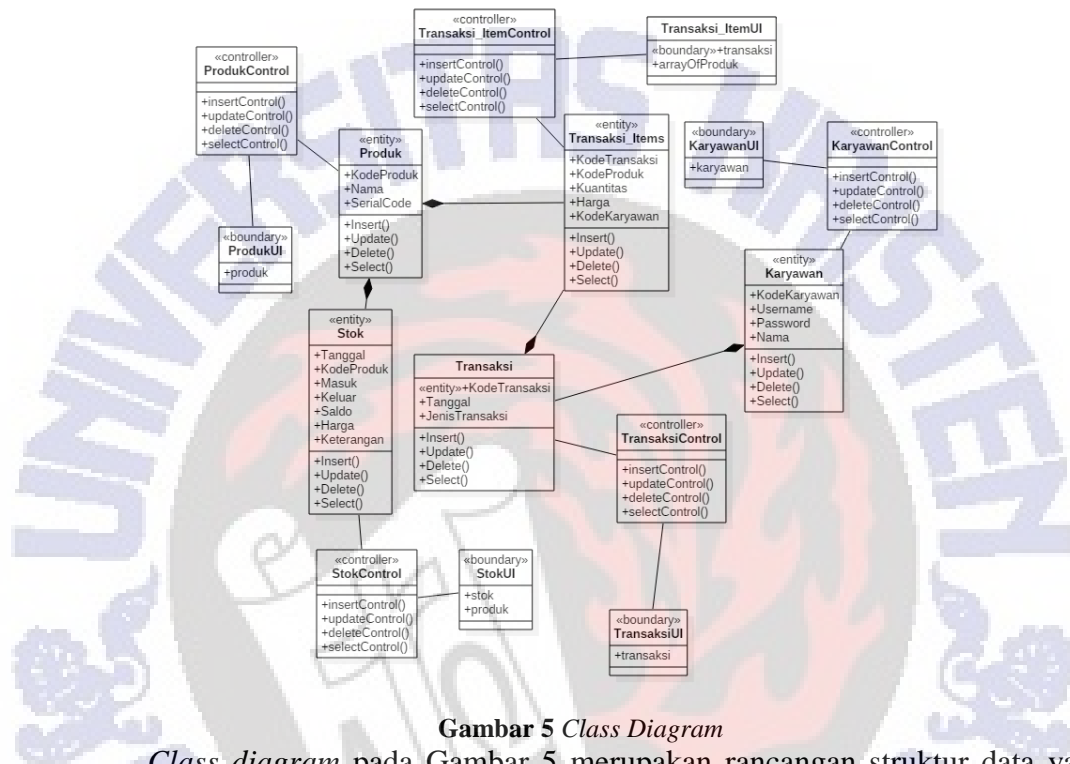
«controller»
Transaksi_ItemControl
+insertControl()
+updateControl()
+deleteControl()
+selectControl()

Transaksi_ItemUI
«boundary»+transaksi
+arrayOfProduk

«controller»
ProdukControl
+insertControl()
+updateControl()
+deleteControl()
+selectControl()

«entity»
Produk
+KodeProduk
+Nama
+SerialCode
+Insert()
+Update()
+Delete()
+Select()

«entity»
Transaksi_Items
+KodeTransaksi
+KodeProduk
+Kuantitas
+Harga
+KodeKaryawan
+Insert()
+Update()
+Delete()
+Select()

«boundary»
KaryawanUI
+karyawan

«controller»
KaryawanControl
+insertControl()
+updateControl()
+deleteControl()
+selectControl()

«boundary»
ProdukUI
+produk

«entity»
Karyawan
+KodeKaryawan
+Username
+Password
+Nama
+Insert()
+Update()
+Delete()
+Select()

«entity»
Stok
+Tanggal
+KodeProduk
+Masuk
+Keluar
+Saldo
+Harga
+Keterangan
+Insert()
+Update()
+Delete()
+Select()

Transaksi
«entity»+KodeTransaksi
+Tanggal
+JenisTransaksi
+Insert()
+Update()
+Delete()
+Select()

«controller»
TransaksiControl
+insertControl()
+updateControl()
+deleteControl()
+selectControl()

«controller»
StokControl
+insertControl()
+updateControl()
+deleteControl()
+selectControl()

«boundary»
StokUI
+stok
+produk

«boundary»
TransaksiUI
+transaksi

Gambar 5 Class Diagram

Class diagram pada Gambar 5 merupakan rancangan struktur data ya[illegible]